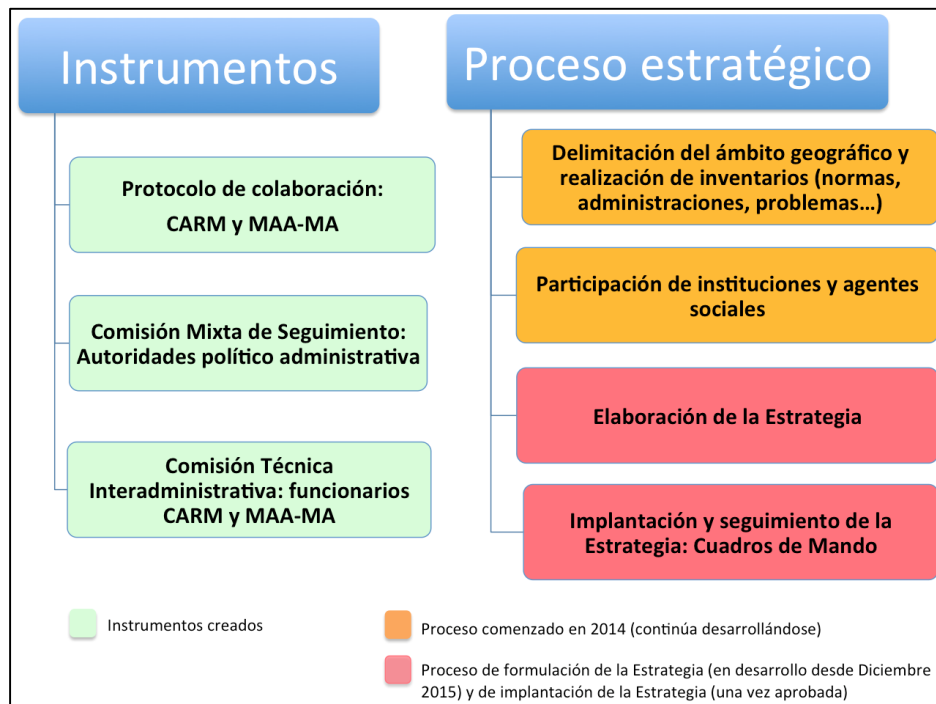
Instrumentos

Protocolo de colaboración: CARM y MAA-MA

Comisión Mixta de Seguimiento: Autoridades político administrativa

Comisión Técnica Interadministrativa: funcionarios CARM y MAA-MA

Proceso estratégico

Delimitación del ámbito geográfico y realización de inventarios (normas, administraciones, problemas…)

Participación de instituciones y agentes sociales

Elaboración de la Estrategia

Implantación y seguimiento de la Estrategia: Cuadros de Mando

Instrumentos creados

Proceso comenzado en 2014 (continúa desarrollándose)

Proceso de formulación de la Estrategia (en desarrollo desde Diciembre 2015) y de implantación de la Estrategia (una vez aprobada)